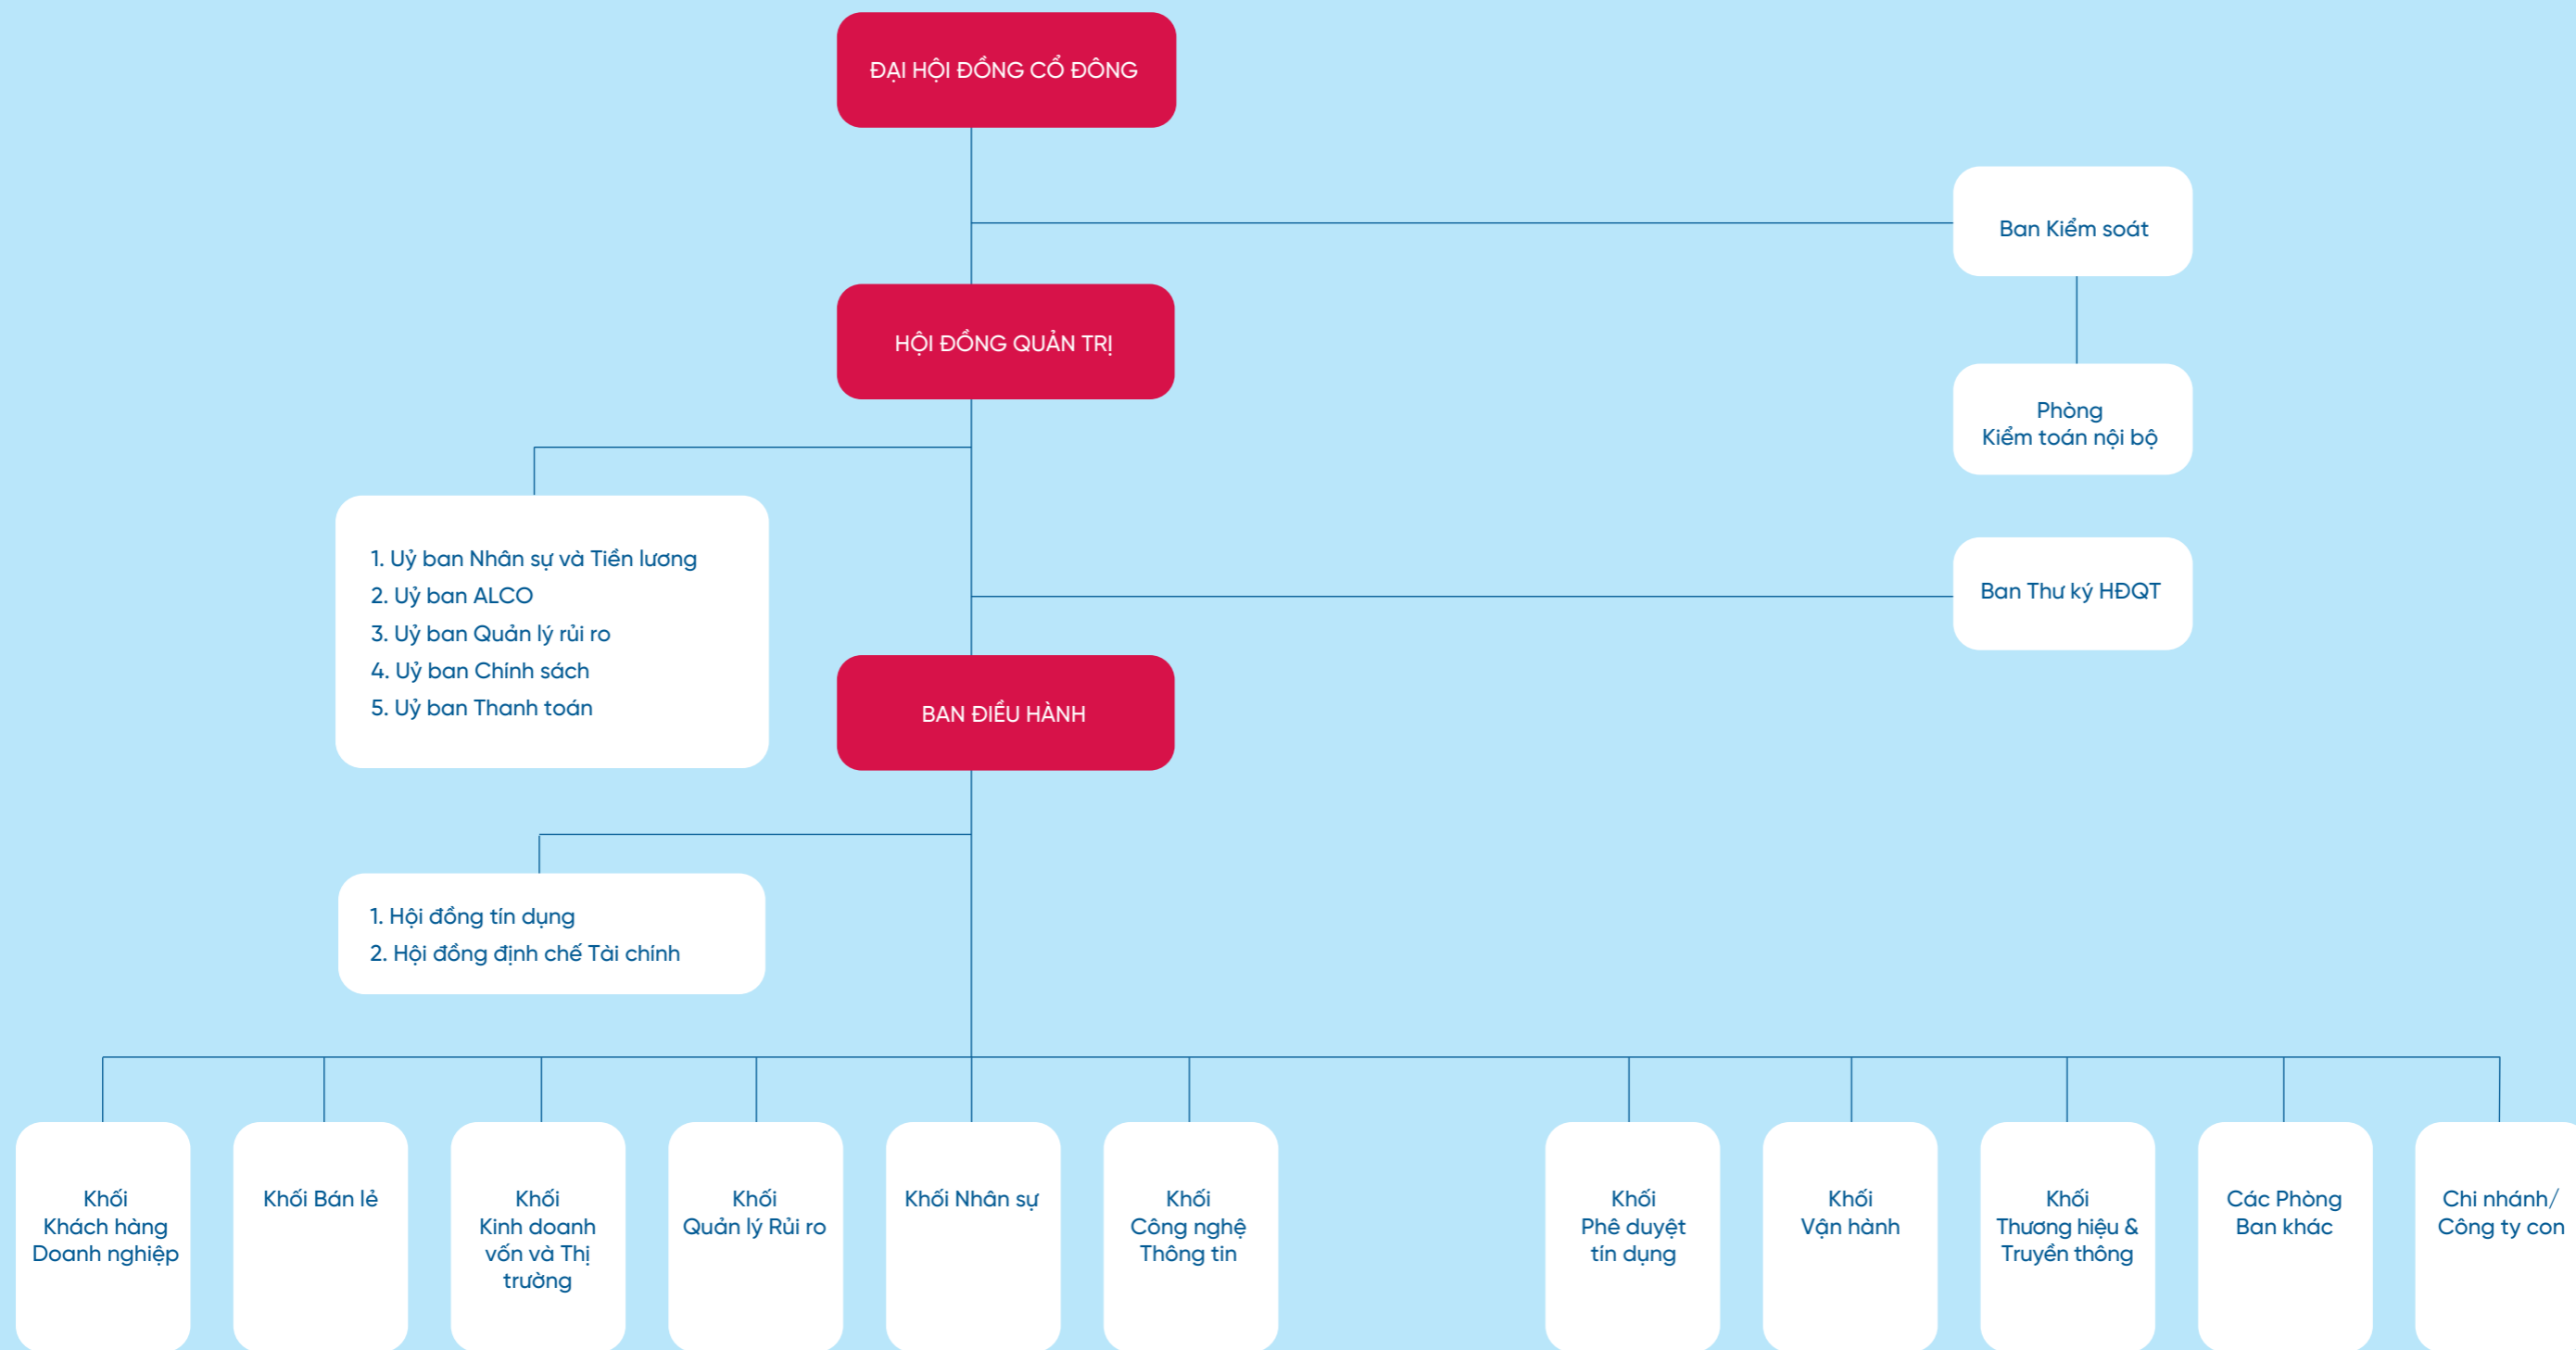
ĐẠI HỘI ĐỒNG CỔ ĐÔNG

Ban Kiểm soát

HỘI ĐỒNG QUẢN TRỊ

Phòng
Kiểm toán nội bộ

1. Uỷ ban Nhân sự và Tiền lương
2. Uỷ ban ALCO
3. Uỷ ban Quản lý rủi ro
4. Uỷ ban Chính sách
5. Uỷ ban Thanh toán

Ban Thư ký HĐQT

BAN ĐIỀU HÀNH

1. Hội đồng tín dụng
2. Hội đồng định chế Tài chính

Khối
Khách hàng
Doanh nghiệp

Khối Bán lẻ

Khối
Kinh doanh
vốn và Thị
trường

Khối
Quản lý Rủi ro

Khối Nhân sự

Khối
Công nghệ
Thông tin

Khối
Phê duyệt
tín dụng

Khối
Vận hành

Khối
Thương hiệu &
Truyền thông

Các Phòng
Ban khác

Chi nhánh/
Công ty con